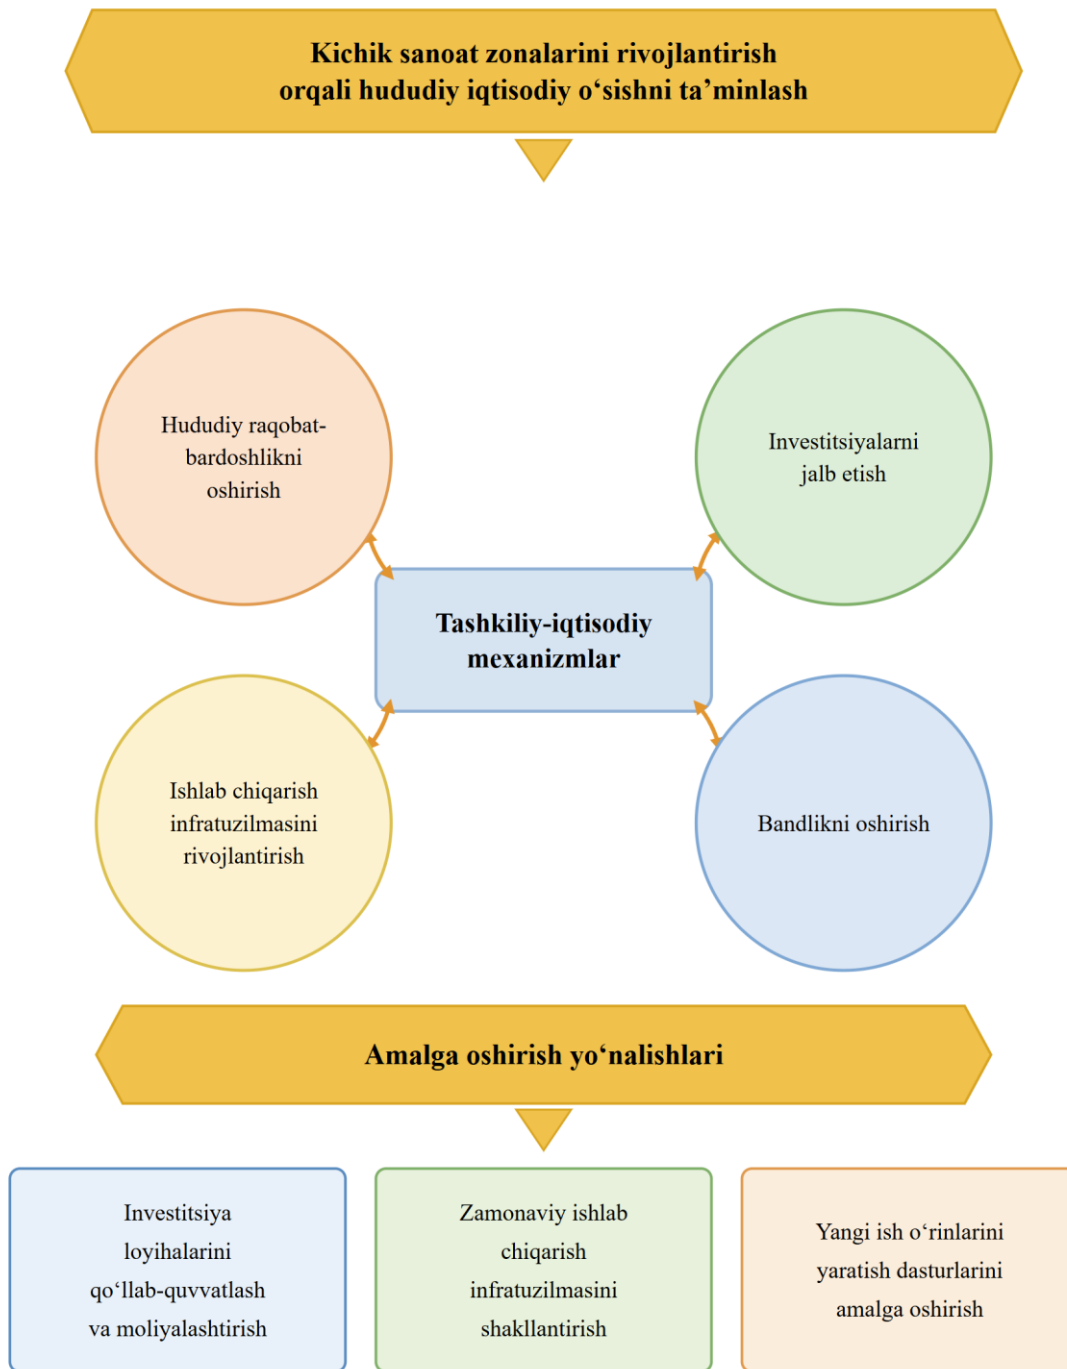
Kichik sanoat zonalarini rivojlantirish orqali hududiy iqtisodiy o‘sishni ta’minlash

Hududiy raqobatbardoshlikni oshirish

Investitsiyalarni jalb etish

Tashkiliy-iqtisodiy mexanizmlar

Ishlab chiqarish infratuzilmasini rivojlantirish

Bandlikni oshirish

Amalga oshirish yo‘nalishlari

Investitsiya loyihalarini qo‘llab-quvvatlash va moliyalashtirish

Zamonaviy ishlab chiqarish infratuzilmasini shakllantirish

Yangi ish o‘rinlarini yaratish dasturlarini amalga oshirish